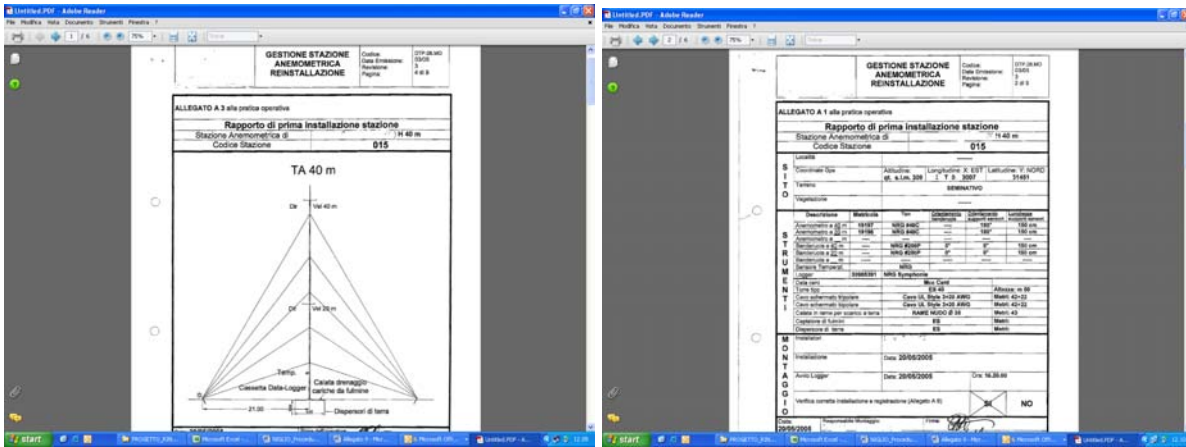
Untitled.PDF - Adobe Reader
File Modifica Vista Documento Strumenti Finestra ?
1 / 6
75%

GESTIONE STAZIONE ANEMOMETRICA REINSTALLAZIONE
Codice: DTP.28.MO
Data Emissione: 03/05
Revisione: 3
Pagina: 4 di 8

ALLEGATO A 3 alla pratica operativa

Rapporto di prima installazione stazione
Stazione Anemometrica di H 40 m
Codice Stazione 015

TA 40 m

Dir
Vel 40 m
Dir
Vel 20 m
Temp.
Cassetta Data-Logger
Calata drenaggio cariche da fulmine
21,00
Dispersori di terra

start
PROGETTO_EOL...
Microsoft Excel
SIGLO_Procedu...
Allegato 8 - Mor...
6 Microsoft Offi...
Untitled.PDF - A...

Untitled.PDF - Adobe Reader
File Modifica Vista Documento Strumenti Finestra ?
2 / 6
75%

GESTIONE STAZIONE ANEMOMETRICA REINSTALLAZIONE
Codice: DTP.28.MO
Data Emissione: 03/05
Revisione: 3
Pagina: 2 di 8

ALLEGATO A 1 alla pratica operativa

Rapporto di prima installazione stazione
Stazione Anemometrica di H 40 m
Codice Stazione 015

S I T O
Località
Coordinate Gps | Altitudine ... s.l.m. 306 | Longitudine: X EST ... 3007 | Latitudine: Y NORD ... 31481
Terreno | SEMINATIVO
Vegetazione

S T R U M E N T I
| Descrizione | Matricola | Tipo | Orientamento | Orientamento | Lunghezza |
|---|---|---|---|---|---|
| Anemometro a 40 m | 10197 | NRG #40C | --- | 180° | 150 cm |
| Anemometro a 20 m | 10196 | NRG #40C | --- | 180° | 150 cm |
| Anemometro a m | | | | | |
| Banderuola a 40 m | | NRG #200P | 0° | 0° | 150 cm |
| Banderuola a 20 m | | NRG #200P | 0° | 0° | 150 cm |
| Banderuola a m | | | | | |
| Sensore Temperat. | | NRG | | | |
| Logger | 3088301 | NRG Symphonie | | | |
| Data cavi | | Mus Card | | | |
| Torre tipo | | EX 40 | | Altezza: m 40 | |
| Cavo schermato tripolare | | Cavo UL Style 3x20 AWG | | Metri: 42+22 | |
| Cavo schermato bipolare | | Cavo UL Style 3x20 AWG | | Metri: 42+22 | |
| Calata in rame per scarico a terra | | RAME NUDO Ø 35 | | Metri: 43 | |
| Captatore di fulmini | | ES | | Metri: | |
| Dispersore di terra | | ES | | Metri: | |

M O N T A G G I O
Installatori
Installazione | Data 20/05/2005
Avvio Logger | Data 20/05/2005 | Ore 16.20.00
Verifica corretta installazione e registrazione (Allegato A 8) | SI | NO

Data 20/05/2005 | Responsabile Montaggio | Firma

start
PROGETTO_EOL...
Microsoft Excel
SIGLO_Procedu...
Allegato 8 - Mor...
6 Microsoft Offi...
Untitled.PDF - A...